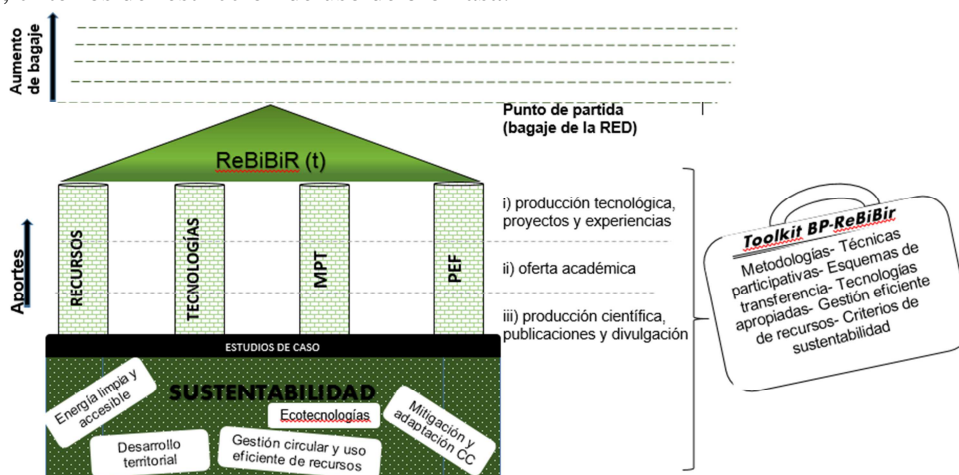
Aumento de bagaje

Punto de partida (bagaje de la RED)

ReBiBiR (t)

Aportes

RECURSOS

TECNOLOGÍAS

MPT

PEF

i) producción tecnológica, proyectos y experiencias

ii) oferta académica

iii) producción científica, publicaciones y divulgación

ESTUDIOS DE CASO

SUSTENTABILIDAD

Energía limpia y accesible

Ecotecnologías

Mitigación y adaptación CC

Desarrollo territorial

Gestión circular y uso eficiente de recursos

Toolkit BP-ReBiBir

Metodologías- Técnicas participativas- Esquemas de transferencia- Tecnologías apropiadas- Gestión eficiente de recursos- Criterios de sustentabilidad